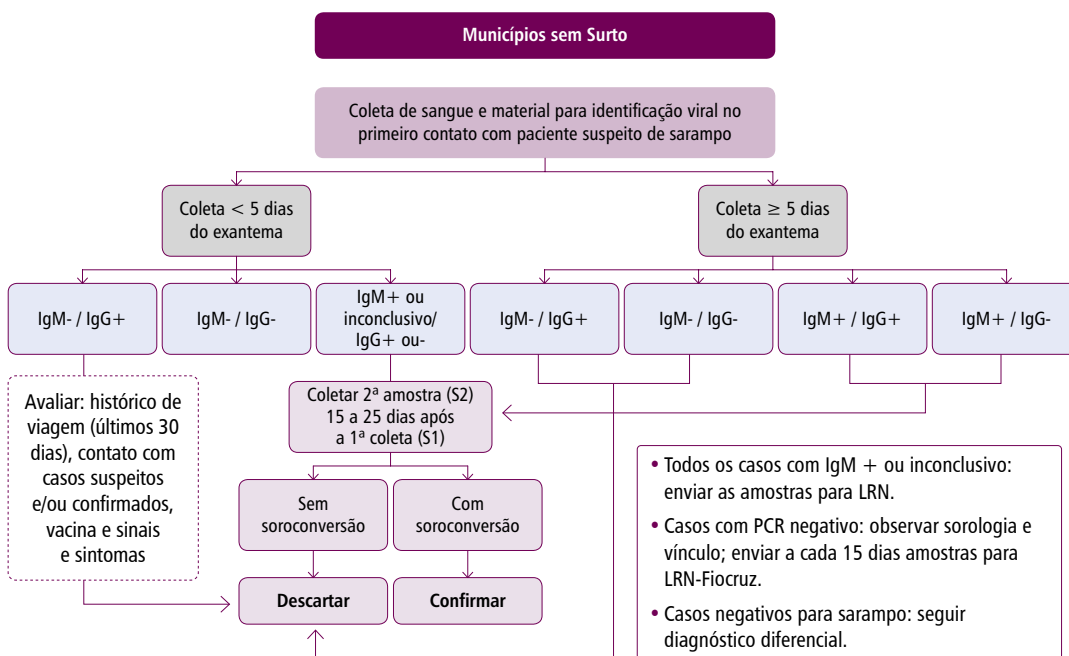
Municípios sem Surto

Coleta de sangue e material para identificação viral no primeiro contato com paciente suspeito de sarampo

Coleta $<$ 5 dias do exantema

Coleta $\geq$ 5 dias do exantema

IgM- / IgG+

IgM- / IgG-

IgM+ ou inconclusivo/ IgG+ ou-

IgM- / IgG+

IgM- / IgG-

IgM+ / IgG+

IgM+ / IgG-

Avaliar: histórico de viagem (últimos 30 dias), contato com casos suspeitos e/ou confirmados, vacina e sinais e sintomas

Coletar 2ª amostra (S2) 15 a 25 dias após a 1ª coleta (S1)

Sem soroconversão

Com soroconversão

Descartar

Confirmar

• Todos os casos com IgM + ou inconclusivo: enviar as amostras para LRN.

• Casos com PCR negativo: observar sorologia e vínculo; enviar a cada 15 dias amostras para LRN-Fiocruz.

• Casos negativos para sarampo: seguir diagnóstico diferencial.